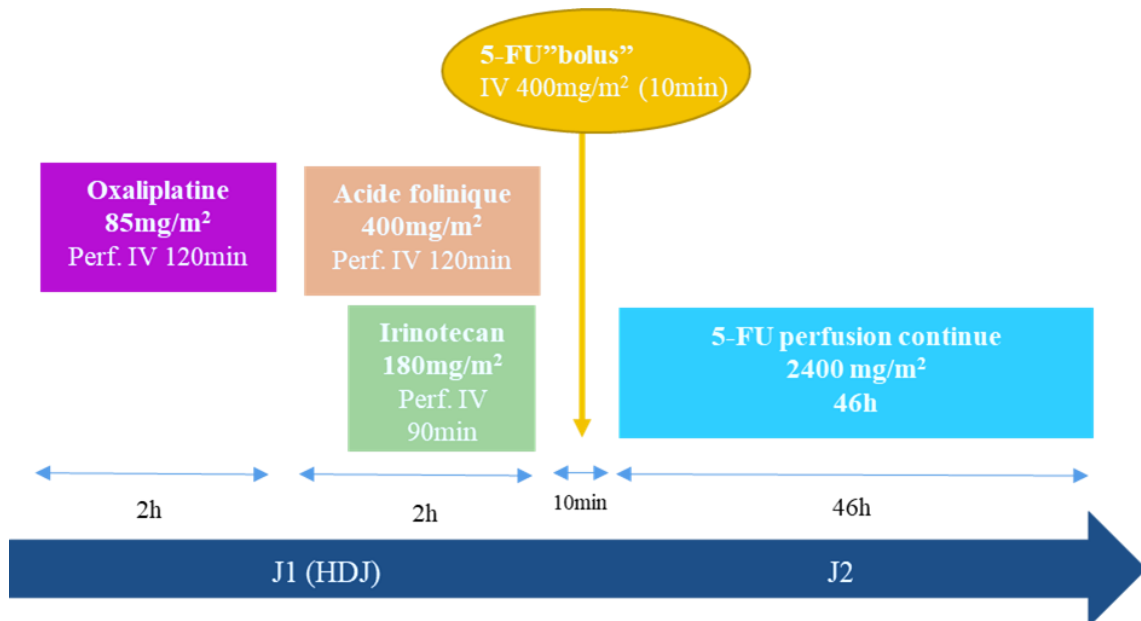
5-FU"bolus"
IV 400mg/m$^2$ (10min)

Oxaliplatine
85mg/m$^2$
Perf. IV 120min

Acide folinique
400mg/m$^2$
Perf. IV 120min

Irinotecan
180mg/m$^2$
Perf. IV
90min

5-FU perfusion continue
2400 mg/m$^2$
46h

2h

2h

10min

46h

J1 (HDJ)

J2